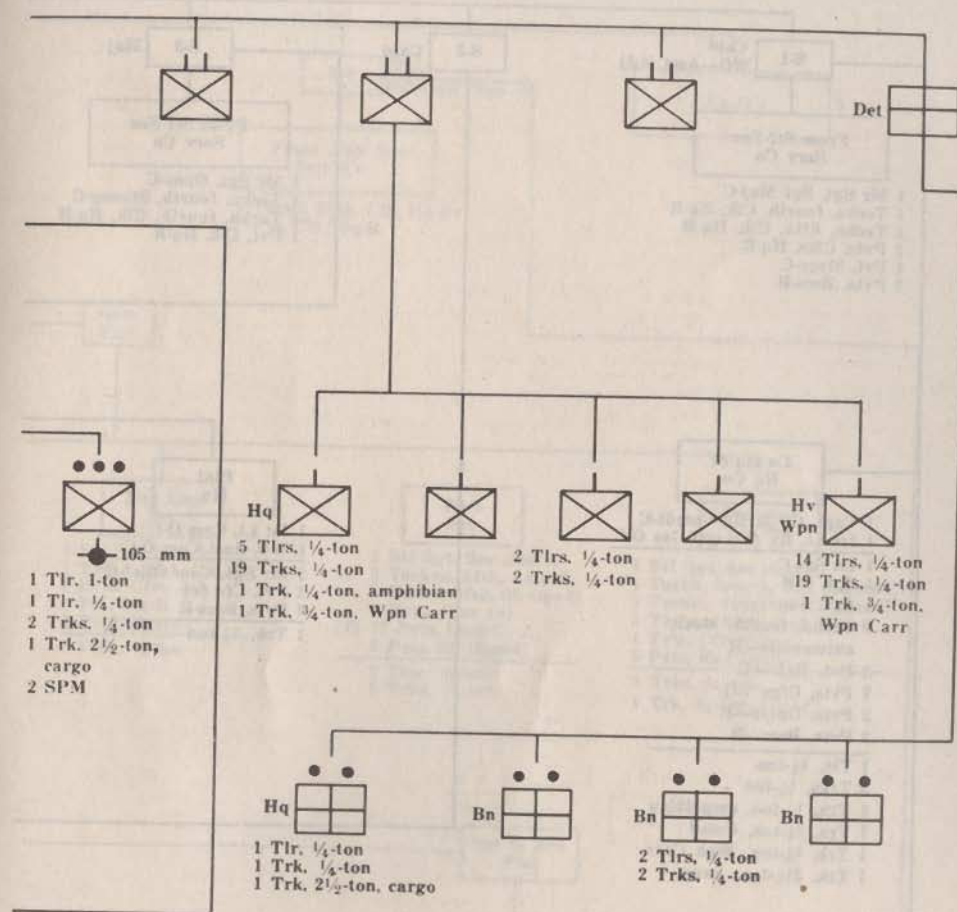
Det

105 mm
1 Tlr. 1-ton
1 Tlr. ¼-ton
2 Trks. ¼-ton
1 Trk. 2½-ton, cargo
2 SPM

Hq
5 Tlrs. ¼-ton
19 Trks. ¼-ton
1 Trk. ¼-ton, amphibian
1 Trk. ¾-ton, Wpn Carr

2 Tlrs. ¼-ton
2 Trks. ¼-ton

Hv Wpn
14 Tlrs. ¼-ton
19 Trks. ¼-ton
1 Trk. ¾-ton, Wpn Carr

Hq
1 Tlr. ¼-ton
1 Trk. ¼-ton
1 Trk. 2½-ton, cargo

Bn

Bn
2 Tlrs. ¼-ton
2 Trks. ¼-ton

Bn